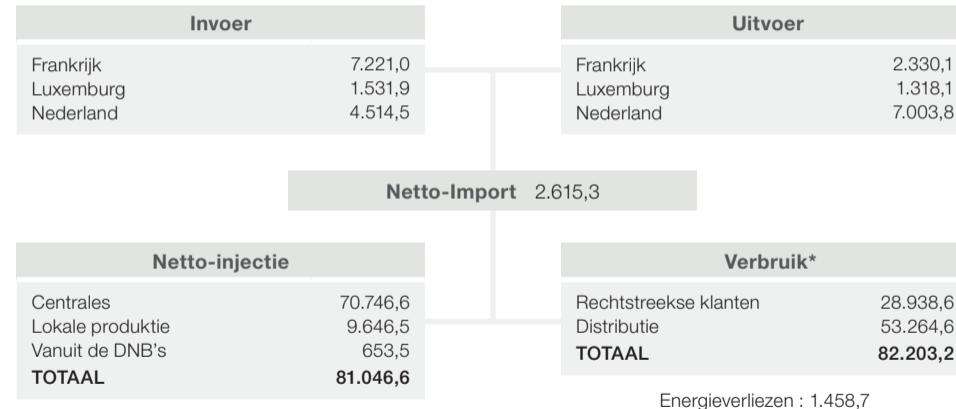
Invoer

| | |
|---|---|
| Frankrijk | 7.221,0 |
| Luxemburg | 1.531,9 |
| Nederland | 4.514,5 |

Uitvoer

| | |
|---|---|
| Frankrijk | 2.330,1 |
| Luxemburg | 1.318,1 |
| Nederland | 7.003,8 |

Netto-Import 2.615,3

Netto-injectie

| | |
|---|---|
| Centrales | 70.746,6 |
| Lokale produktie | 9.646,5 |
| Vanuit de DNB's | 653,5 |
| TOTAAL | 81.046,6 |

Verbruik*

| | |
|---|---|
| Rechtstreekse klanten | 28.938,6 |
| Distributie | 53.264,6 |
| TOTAAL | 82.203,2 |

Energieverliezen : 1.458,7